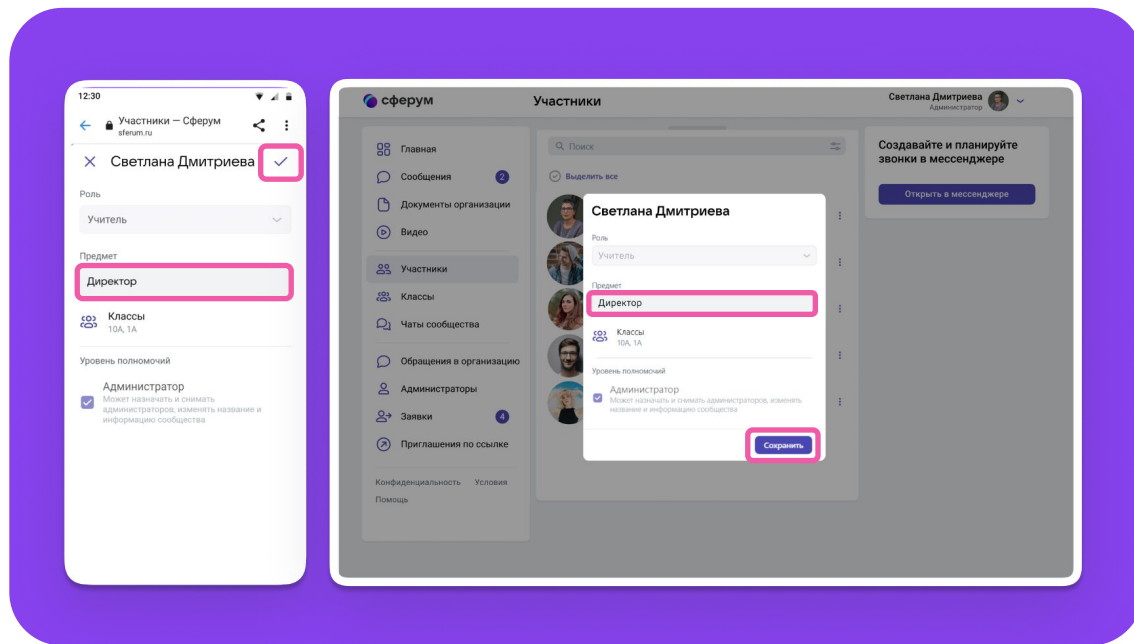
12:30

Участники — Сферум
sferum.ru

Светлана Дмитриева

Роль

Учитель

Предмет

Директор

Классы
10А, 1А

Уровень полномочий

Администратор
Может назначать и снимать администраторов, изменять название и информацию сообщества

сферум

Участники

Светлана Дмитриева
Администратор

Главная
Сообщения 2
Документы организации
Видео
Участники
Классы
Чаты сообщества
Обращения в организацию
Администраторы
Заявки 4
Приглашения по ссылке

Конфиденциальность Условия
Помощь

Поиск

Выделить все

Светлана Дмитриева

Роль

Учитель

Предмет

Директор

Классы
10А, 1А

Уровень полномочий

Администратор
Может назначать и снимать администраторов, изменять название и информацию сообщества

Сохранить

Создавайте и планируйте звонки в мессенджере

Открыть в мессенджере